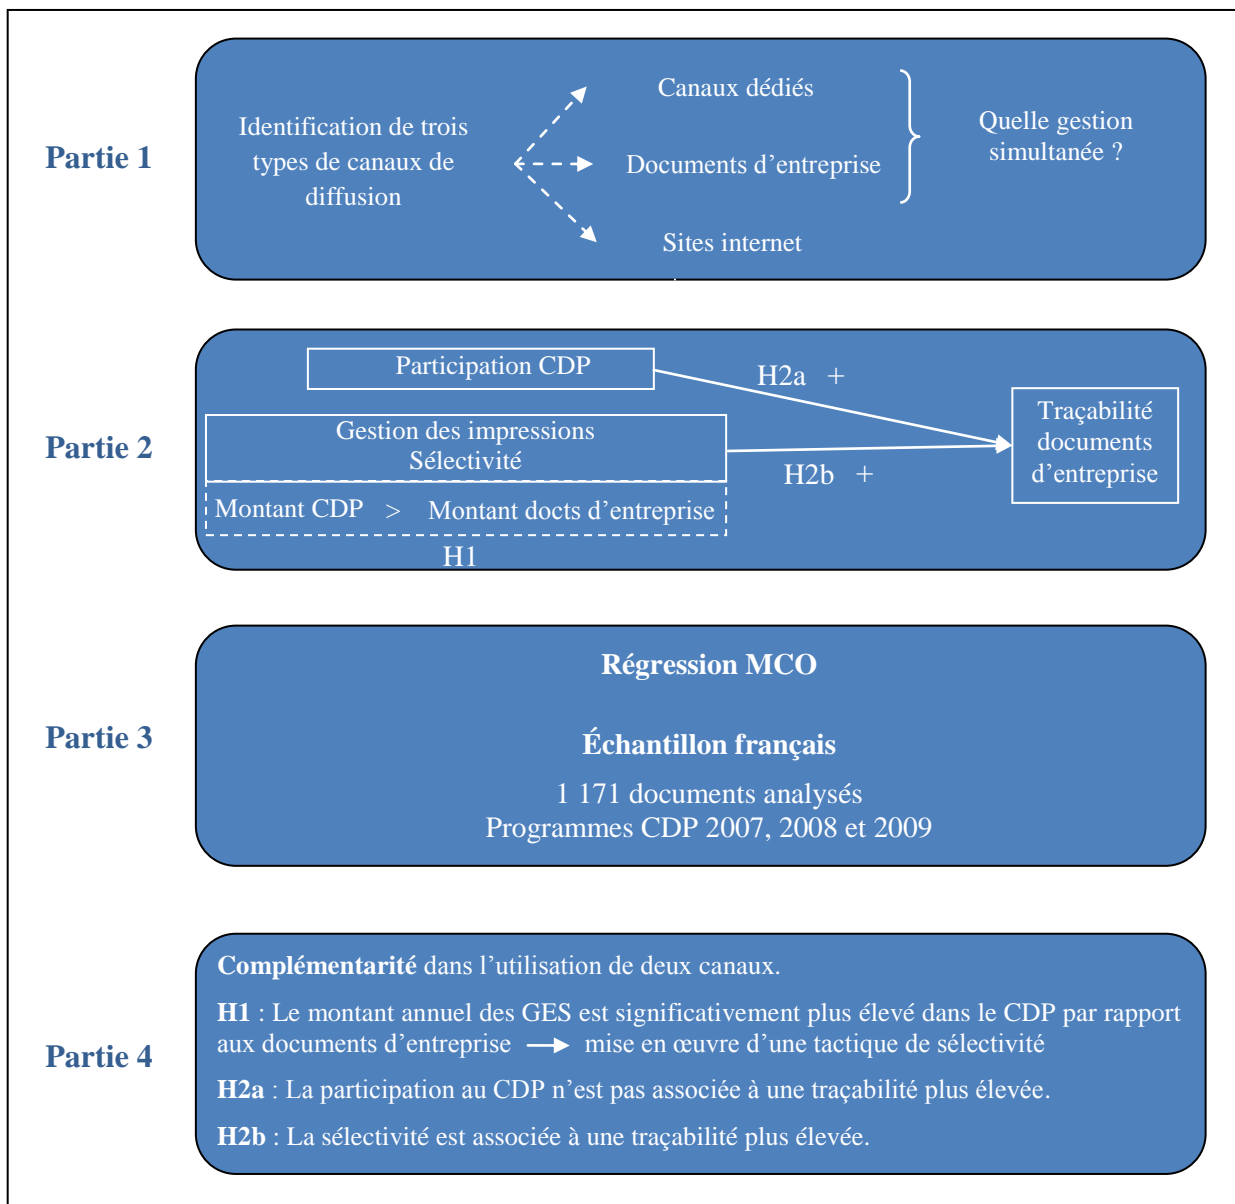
Partie 1

Identification de trois types de canaux de diffusion

Canaux dédiés

Documents d’entreprise

Sites internet

Quelle gestion simultanée ?

Partie 2

Participation CDP

H2a +

Gestion des impressions
Sélectivité

H2b +

Traçabilité documents d’entreprise

Montant CDP > Montant docts d’entreprise

H1

Partie 3

**Régression MCO**

**Échantillon français**

1 171 documents analysés
Programmes CDP 2007, 2008 et 2009

Partie 4

**Complémentarité** dans l’utilisation de deux canaux.

**H1** : Le montant annuel des GES est significativement plus élevé dans le CDP par rapport aux documents d’entreprise → mise en œuvre d’une tactique de sélectivité

**H2a** : La participation au CDP n’est pas associée à une traçabilité plus élevée.

**H2b** : La sélectivité est associée à une traçabilité plus élevée.